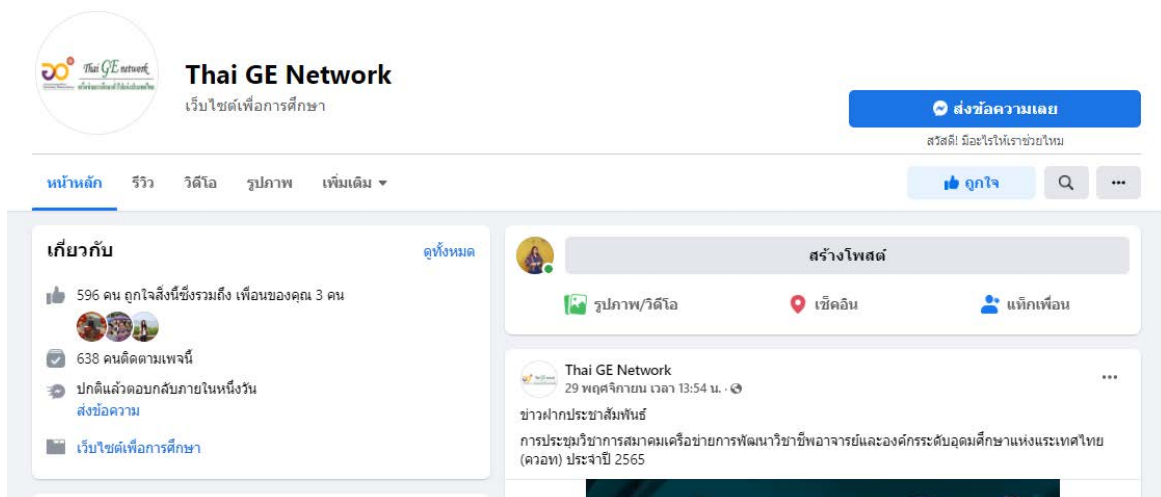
Thai GE network

Thai GE Network
เว็บไซต์เพื่อการศึกษา

ส่งข้อความเลย
สวัสดี! มีอะไรให้เราช่วยไหม

หน้าหลัก รีวิว วิดีโอ รูปภาพ เพิ่มเติม ▾

ถูกใจ

...

เกี่ยวกับ
ดูทั้งหมด

596 คน ถูกใจสิ่งนี้ซึ่งรวมถึง เพื่อนของคุณ 3 คน

638 คนติดตามเพจนี้

ปกติแล้วตอบกลับภายในหนึ่งวัน
ส่งข้อความ

เว็บไซต์เพื่อการศึกษา

สร้างโพสต์

รูปภาพ/วิดีโอ
เช็คอิน
แท็กเพื่อน

Thai GE Network
29 พฤศจิกายน เวลา 13:54 น. ·

...

ข่าวฝากประชาสัมพันธ์

การประชุมวิชาการสมาคมเครือข่ายการพัฒนาวิชาชีพอาจารย์และองค์กรระดับอุดมศึกษาแห่งประเทศไทย (ควอท) ประจำปี 2565